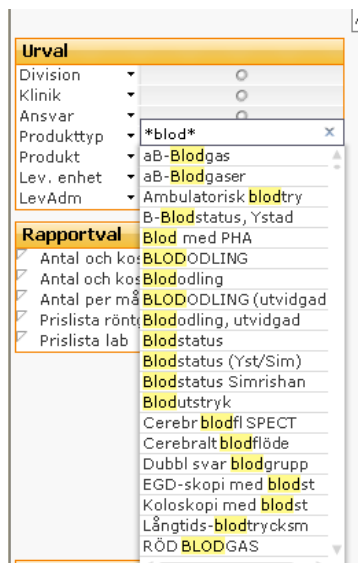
Urval
Division
Klinik
Ansvar
Produkttyp
Produkt
Lev. enhet
LevAdm

*blod*
×
aB-Blodgas
aB-Blodgaser
Ambulatorisk blodtry
B-Blodstatus, Ystad
Blod med PHA
BLODODLING
Blododling
BLODODLING (utvidgad
Blododling, utvidgad
Blodstatus
Blodstatus (Yst/Sim)
Blodstatus Simrishan
Blodutstryk
Cerebr blodfl SPECT
Cerebralt blodflöde
Dubbl svar blodgrupp
EGD-skopi med blodst
Koloskopi med blodst
Långtids-blodtrycksm
RÖD BLODGAS

Rapportval
Antal och kos
Antal och kos
Antal per må
Prislista rönt
Prislista lab